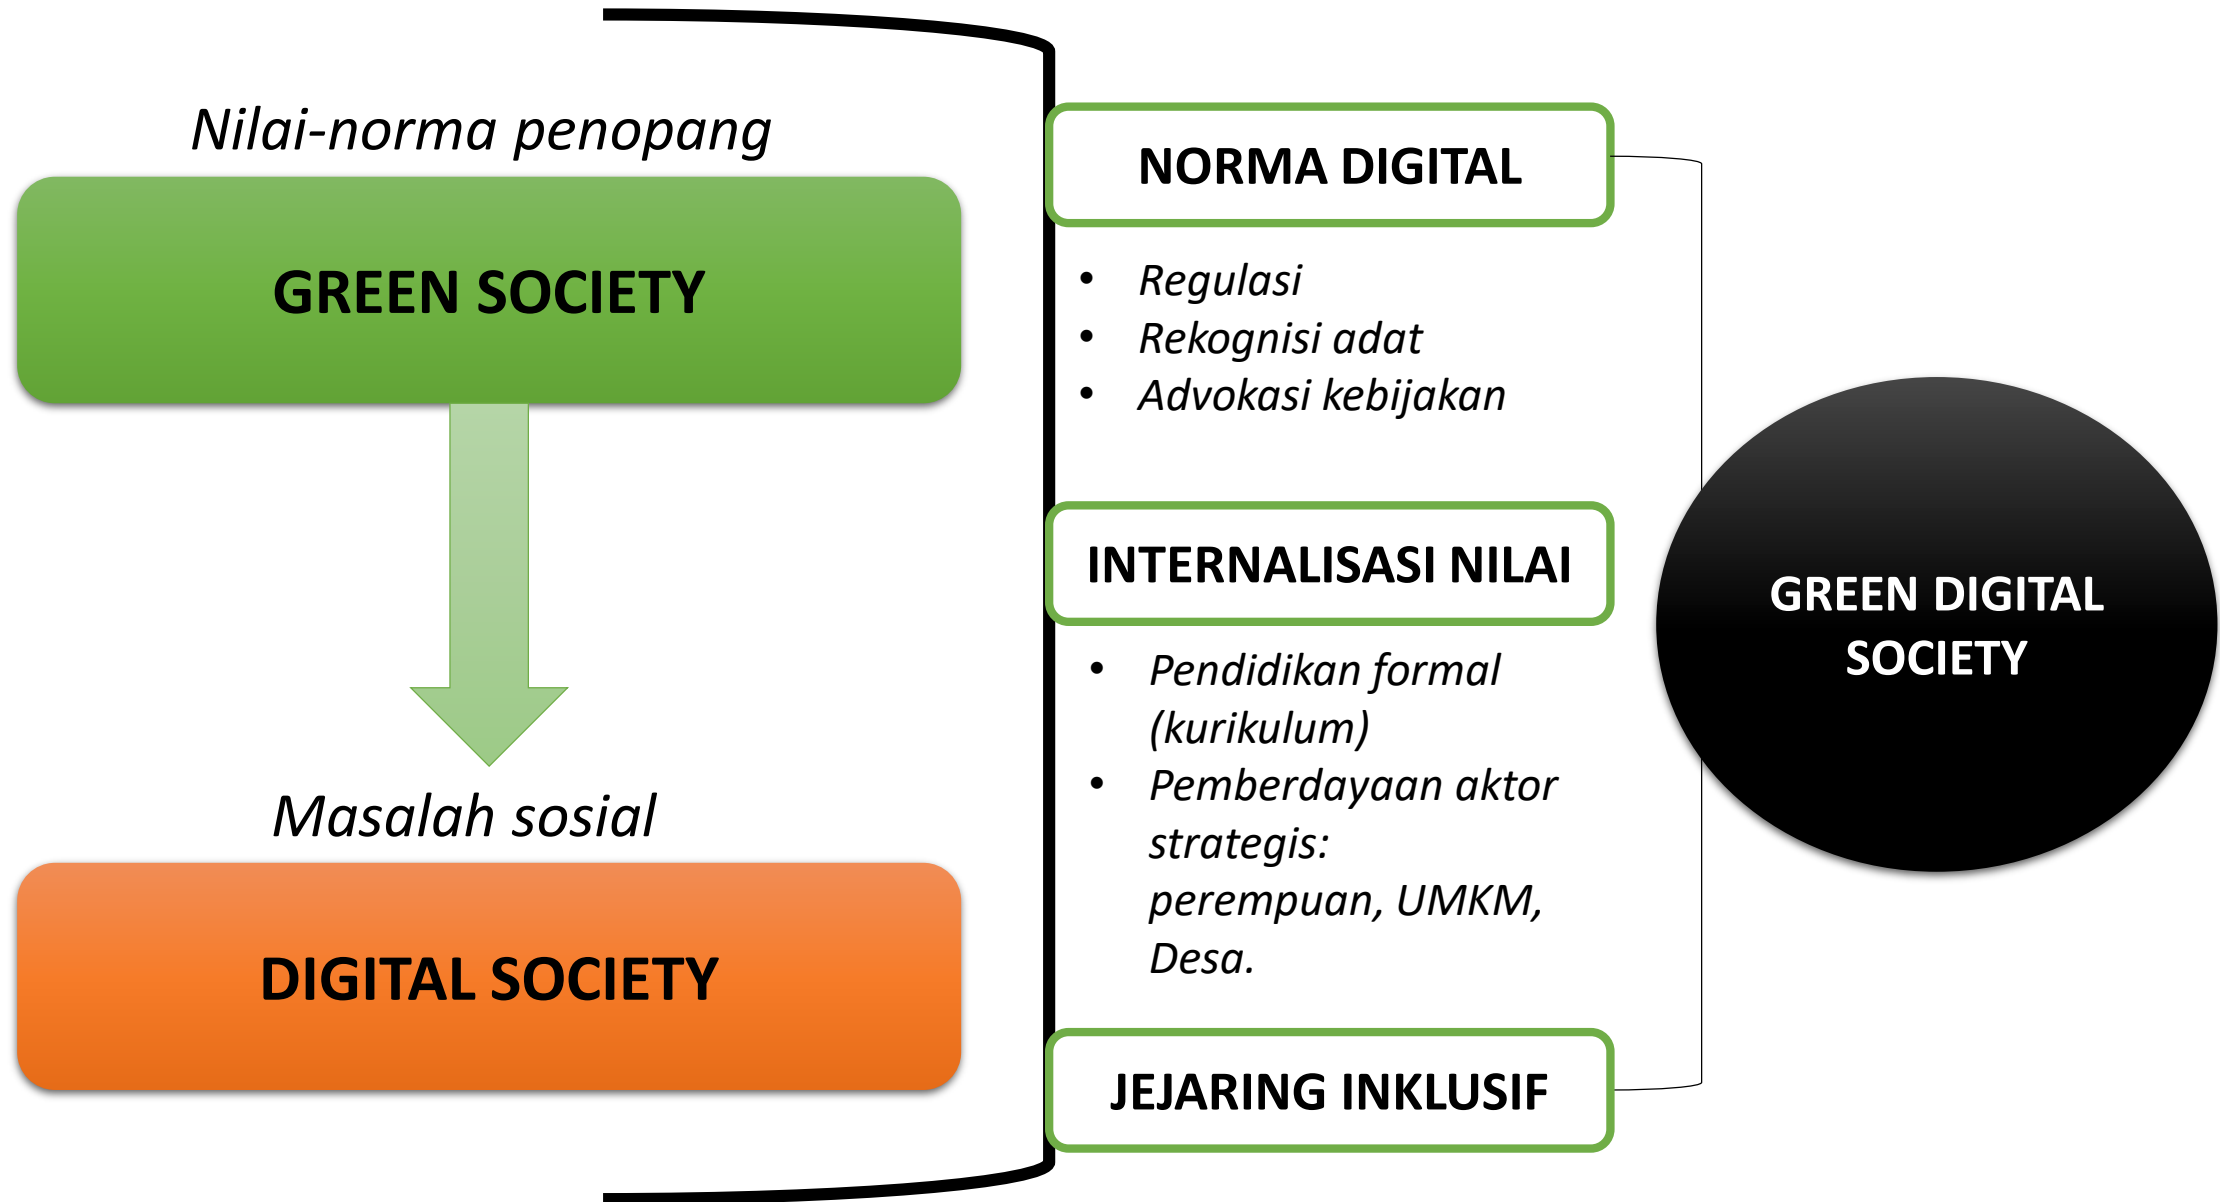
Nilai-norma penopang

GREEN SOCIETY

Masalah sosial

DIGITAL SOCIETY

NORMA DIGITAL

- Regulasi
- Rekognisi adat
- Advokasi kebijakan

INTERNALISASI NILAI

- Pendidikan formal (kurikulum)
- Pemberdayaan aktor strategis: perempuan, UMKM, Desa.

JEJARING INKLUSIF

GREEN DIGITAL SOCIETY